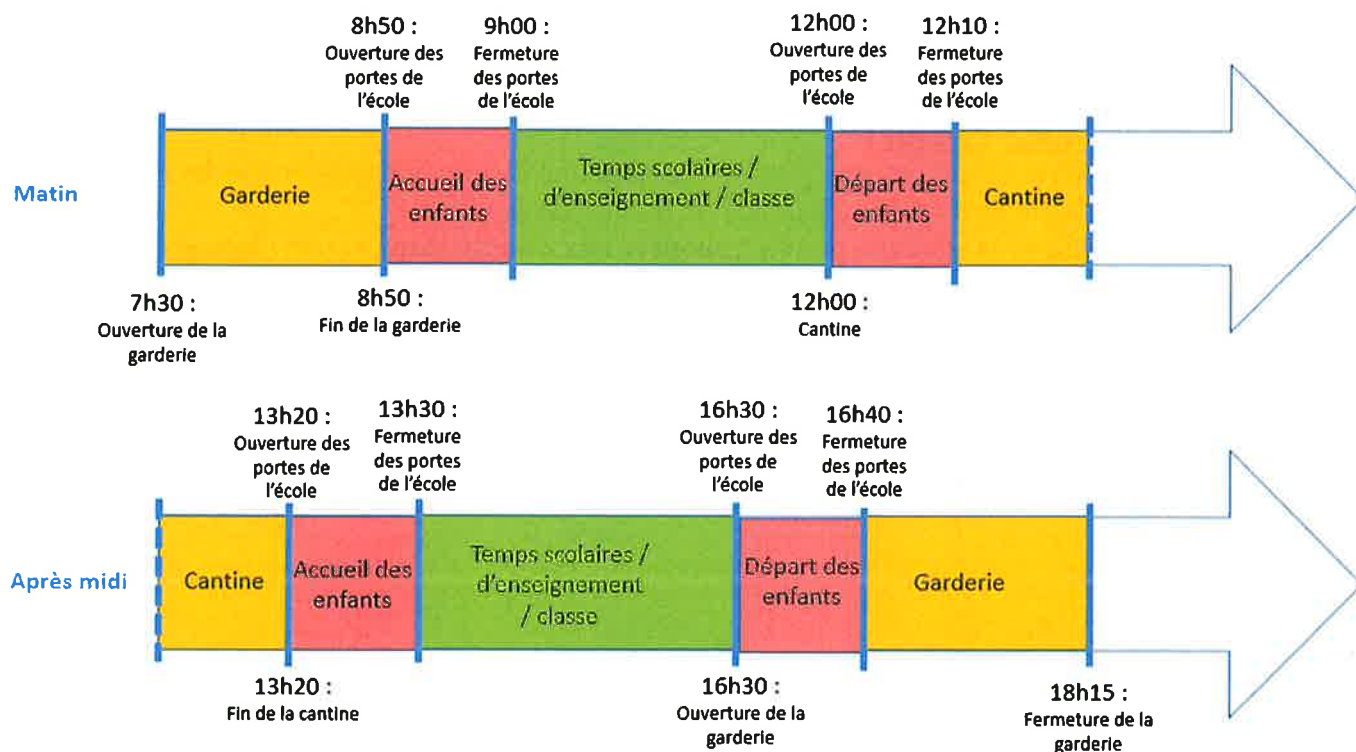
8h50 : Ouverture des portes de l'école

9h00 : Fermeture des portes de l'école

12h00 : Ouverture des portes de l'école

12h10 : Fermeture des portes de l'école

Matin

Garderie

Accueil des enfants

Temps scolaires / d'enseignement / classe

Départ des enfants

Cantine

7h30 : Ouverture de la garderie

8h50 : Fin de la garderie

12h00 : Cantine

13h20 : Ouverture des portes de l'école

13h30 : Fermeture des portes de l'école

16h30 : Ouverture des portes de l'école

16h40 : Fermeture des portes de l'école

Après midi

Cantine

Accueil des enfants

Temps scolaires / d'enseignement / classe

Départ des enfants

Garderie

13h20 : Fin de la cantine

16h30 : Ouverture de la garderie

18h15 : Fermeture de la garderie